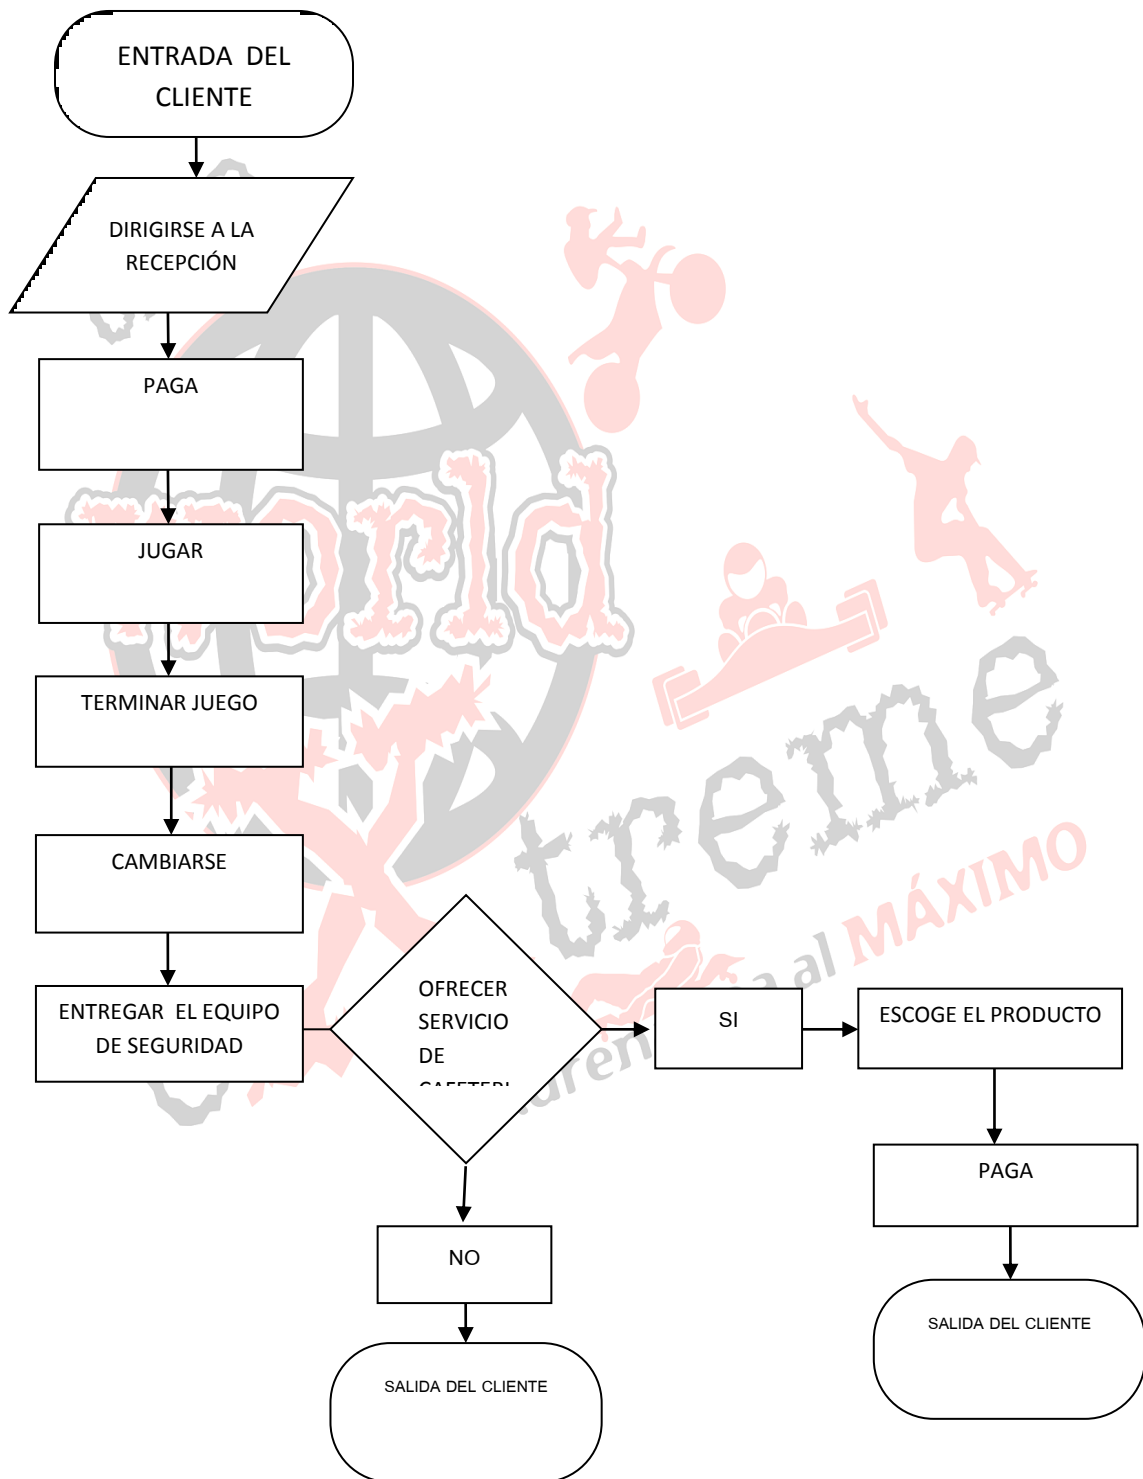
ENTRADA DEL CLIENTE

DIRIGIRSE A LA RECEPCIÓN

PAGA

JUGAR

TERMINAR JUEGO

CAMBIARSE

ENTREGAR EL EQUIPO DE SEGURIDAD

OFRECER SERVICIO DE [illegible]

SI

ESCOGE EL PRODUCTO

PAGA

SALIDA DEL CLIENTE

NO

SALIDA DEL CLIENTE

World Xtreme

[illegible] al MÁXIMO